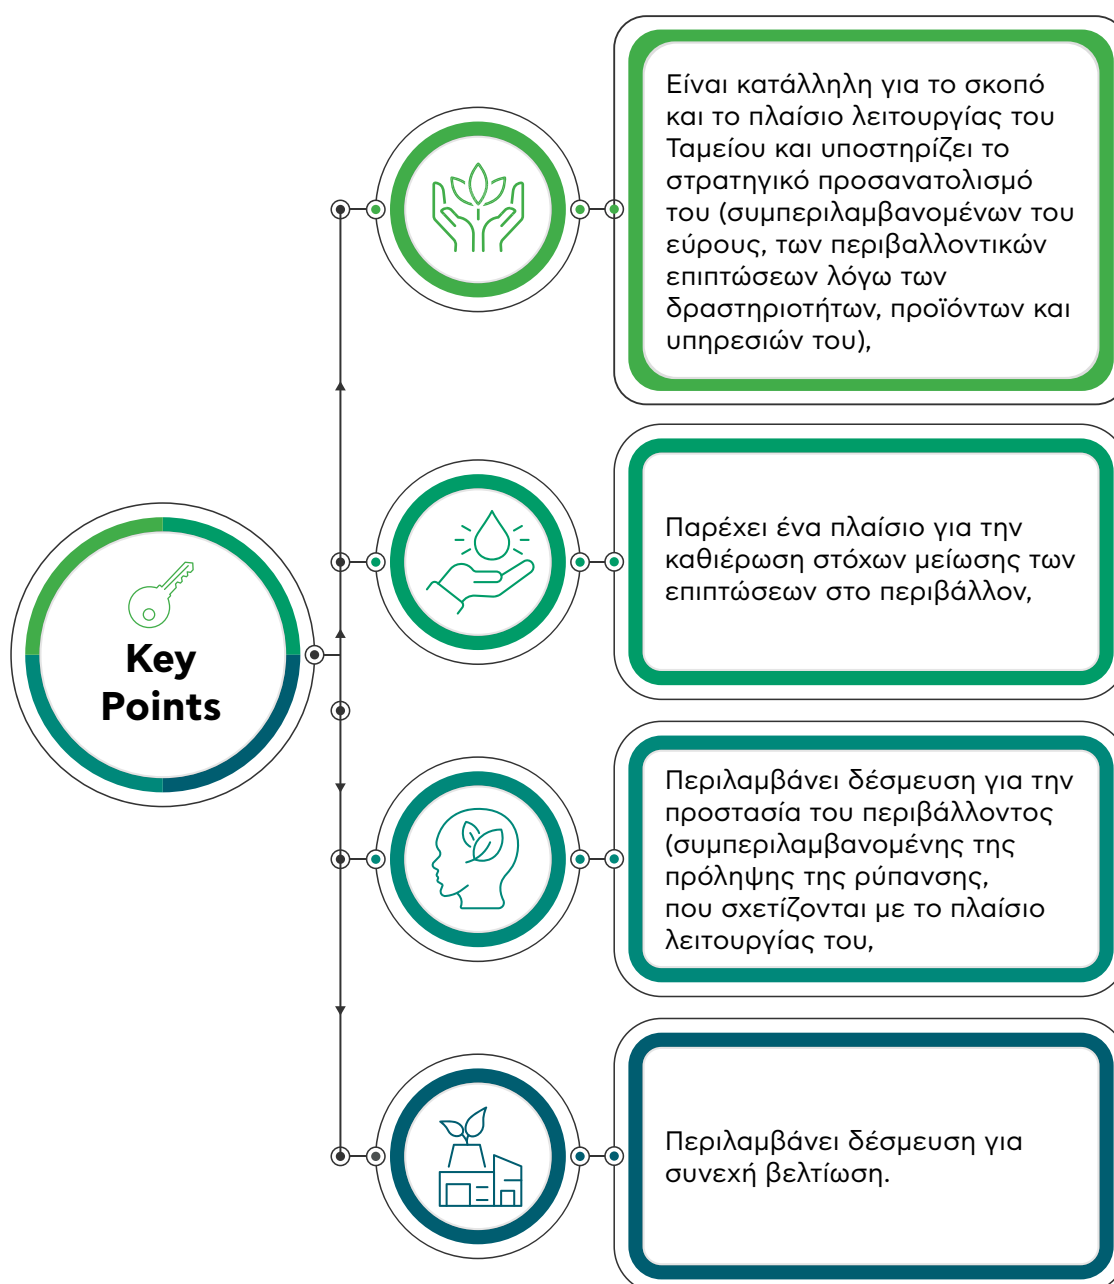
Key Points

Είναι κατάλληλη για το σκοπό και το πλαίσιο λειτουργίας του Ταμείου και υποστηρίζει το στρατηγικό προσανατολισμό του (συμπεριλαμβανομένων του εύρους, των περιβαλλοντικών επιπτώσεων λόγω των δραστηριοτήτων, προϊόντων και υπηρεσιών του),

Παρέχει ένα πλαίσιο για την καθιέρωση στόχων μείωσης των επιπτώσεων στο περιβάλλον,

Περιλαμβάνει δέσμευση για την προστασία του περιβάλλοντος (συμπεριλαμβανομένης της πρόληψης της ρύπανσης, που σχετίζονται με το πλαίσιο λειτουργίας του,

Περιλαμβάνει δέσμευση για συνεχή βελτίωση.